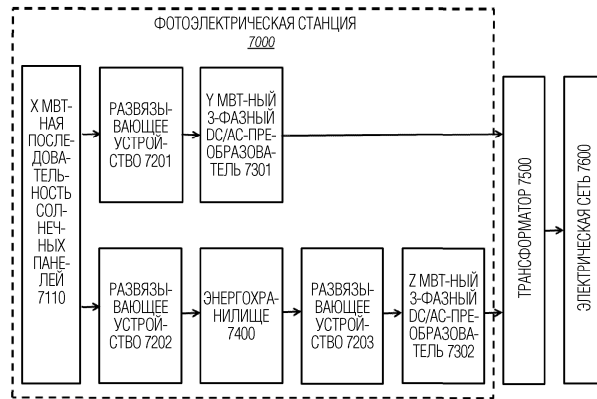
ФОТОЭЛЕКТРИЧЕСКАЯ СТАНЦИЯ
7000

X МВТ-НАЯ ПОСЛЕДОВАТЕЛЬНОСТЬ СОЛНЕЧНЫХ ПАНЕЛЕЙ 7110

РАЗВЯЗЫВАЮЩЕЕ УСТРОЙСТВО 7201

Y МВТ-НЫЙ 3-ФАЗНЫЙ DC/AC-ПРЕОБРАЗОВАТЕЛЬ 7301

РАЗВЯЗЫВАЮЩЕЕ УСТРОЙСТВО 7202

ЭНЕРГОХРАНИЛИЩЕ 7400

РАЗВЯЗЫВАЮЩЕЕ УСТРОЙСТВО 7203

Z МВТ-НЫЙ 3-ФАЗНЫЙ DC/AC-ПРЕОБРАЗОВАТЕЛЬ 7302

ТРАНСФОРМАТОР 7500

ЭЛЕКТРИЧЕСКАЯ СЕТЬ 7600